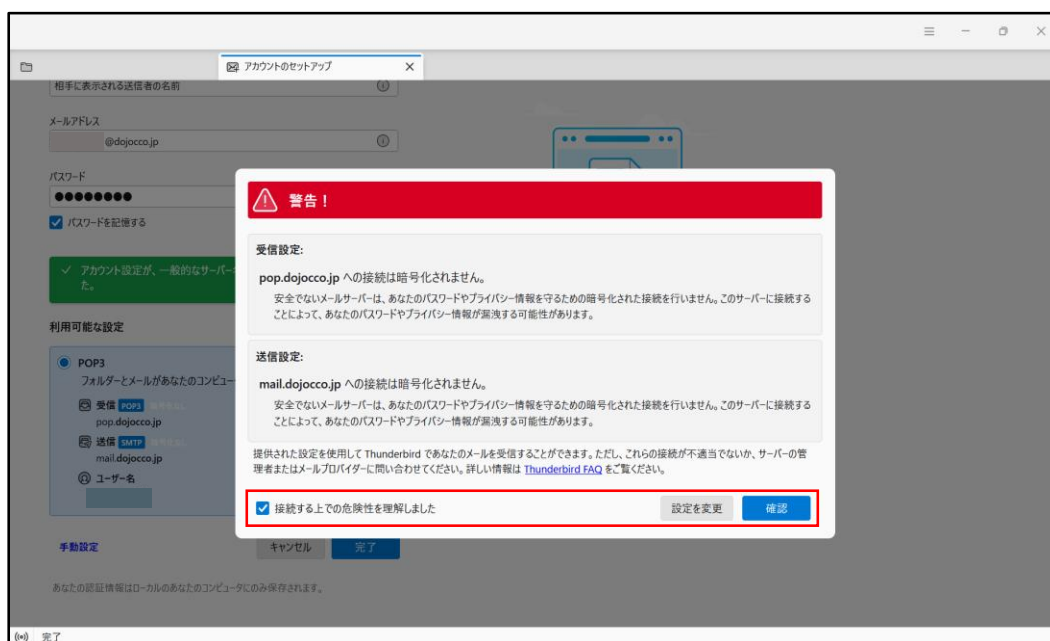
アカウントのセットアップ

相手に表示される送信者の名前

メールアドレス

@dojocco.jp

パスワード

●●●●●●●●

パスワードを記憶する

アカウント設定が、一般的なサーバー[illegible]た。

利用可能な設定

POP3

フォルダーとメールがあなたのコンピュー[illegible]

受信 POP3 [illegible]
pop.dojocco.jp

送信 SMTP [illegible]
mail.dojocco.jp

ユーザー名

手動設定

キャンセル 完了

あなたの認証情報はローカルのあなたのコンピュータにのみ保存されます。

警告！

受信設定:

pop.dojocco.jp への接続は暗号化されません。

安全でないメールサーバーは、あなたのパスワードやプライバシー情報を守るための暗号化された接続を行いません。このサーバーに接続することによって、あなたのパスワードやプライバシー情報が漏洩する可能性があります。

送信設定:

mail.dojocco.jp への接続は暗号化されません。

安全でないメールサーバーは、あなたのパスワードやプライバシー情報を守るための暗号化された接続を行いません。このサーバーに接続することによって、あなたのパスワードやプライバシー情報が漏洩する可能性があります。

提供された設定を使用して Thunderbird であなたのメールを受信することができます。ただし、これらの接続が不適当でないか、サーバーの管理者またはメールプロバイダーに問い合わせてください。詳しい情報は Thunderbird FAQ をご覧ください。

接続する上での危険性を理解しました

設定を変更 確認

完了